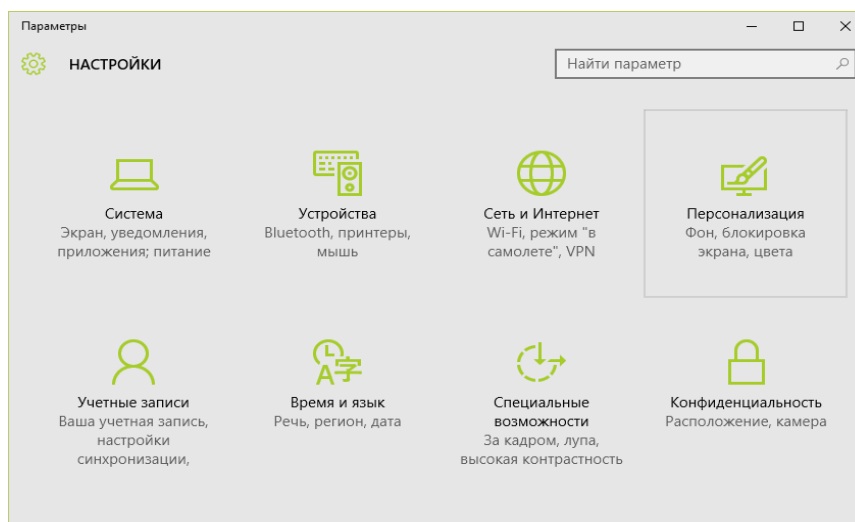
Параметры

НАСТРОЙКИ

Найти параметр

Система
Экран, уведомления, приложения; питание

Устройства
Bluetooth, принтеры, мышь

Сеть и Интернет
Wi-Fi, режим "в самолете", VPN

Персонализация
Фон, блокировка экрана, цвета

Учетные записи
Ваша учетная запись, настройки синхронизации,

Время и язык
Речь, регион, дата

Специальные возможности
За кадром, лупа, высокая контрастность

Конфиденциальность
Расположение, камера